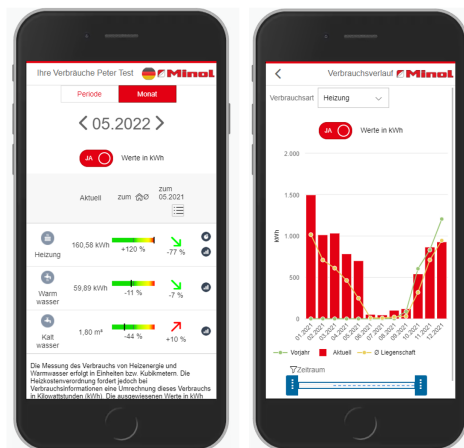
Ihre Verbräuche Peter Test Minol

Periode Monat

< 05.2022 >

JA Werte in kWh

Aktuell zum Ø zum 05.2021

Heizung 160,58 kWh +120 % -77 %

Warm wasser 59,89 kWh -11 % -7 %

Kalt wasser 1,80 m³ -44 % +10 %

Die Messung des Verbrauchs von Heizenergie und Warmwasser erfolgt in Einheiten bzw. Kubikmetern. Die Heizkostenverordnung fordert jedoch bei Verbrauchsinformationen eine Umrechnung dieses Verbrauchs in Kilowattstunden (kWh). Die ausgewiesenen Werte in kWh

< Verbrauchsverlauf Minol

Verbrauchsart Heizung

JA Werte in kWh

2.000

1.500

1.000

500

0

kWh

01.2021 02.2021 03.2021 04.2021 05.2021 06.2021 07.2021 08.2021 09.2021 10.2021 11.2021 12.2021

Vorjahr Aktuell Ø Liegenschaft

Zeitraum